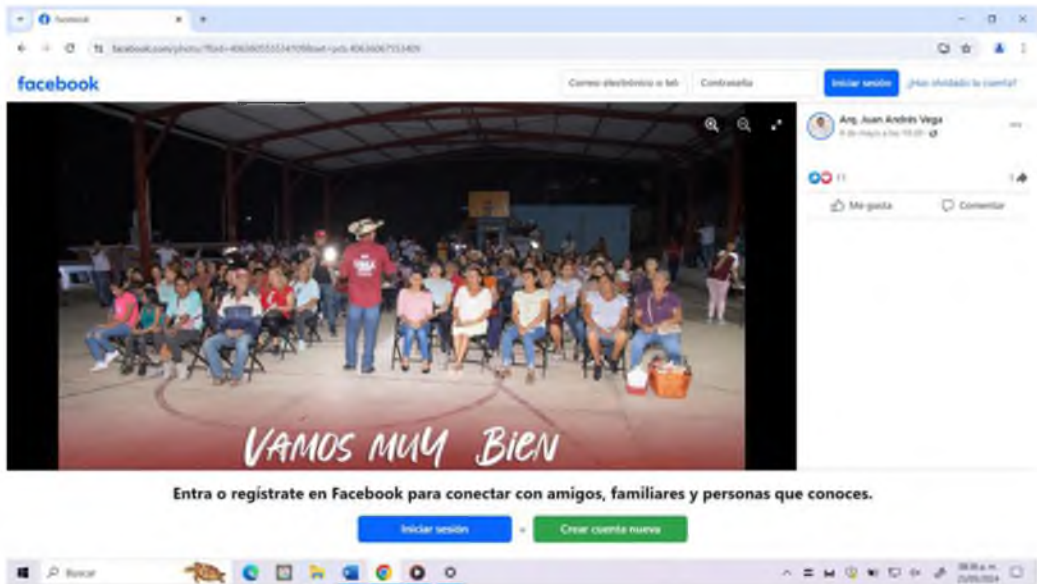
Facebook

facebook.com/photo/?fbid=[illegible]

facebook

Correo electrónico o teléfono

Contraseña

Iniciar sesión

¿Has olvidado la cuenta?

Arq. Juan Andrés Vega

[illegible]

11

1

Me gusta

Comentar

VAMOS MUY BIEN

Entra o regístrate en Facebook para conectar con amigos, familiares y personas que conoces.

Iniciar sesión

o

Crear cuenta nueva

Buscar

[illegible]